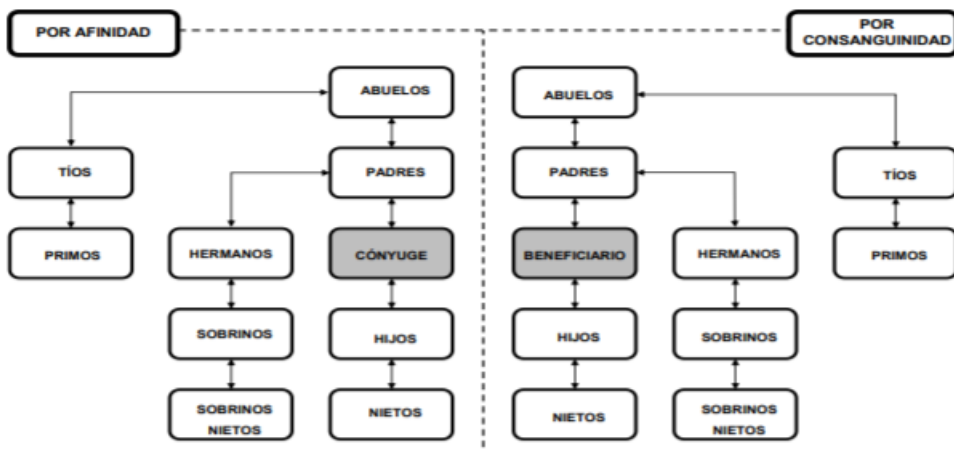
POR AFINIDAD

POR CONSANGUINIDAD

ABUELOS

TÍOS

PADRES

PRIMOS

HERMANOS

CÓNYUGE

SOBRINOS

HIJOS

SOBRINOS NIETOS

NIETOS

ABUELOS

PADRES

TÍOS

BENEFICIARIO

HERMANOS

PRIMOS

HIJOS

SOBRINOS

NIETOS

SOBRINOS NIETOS